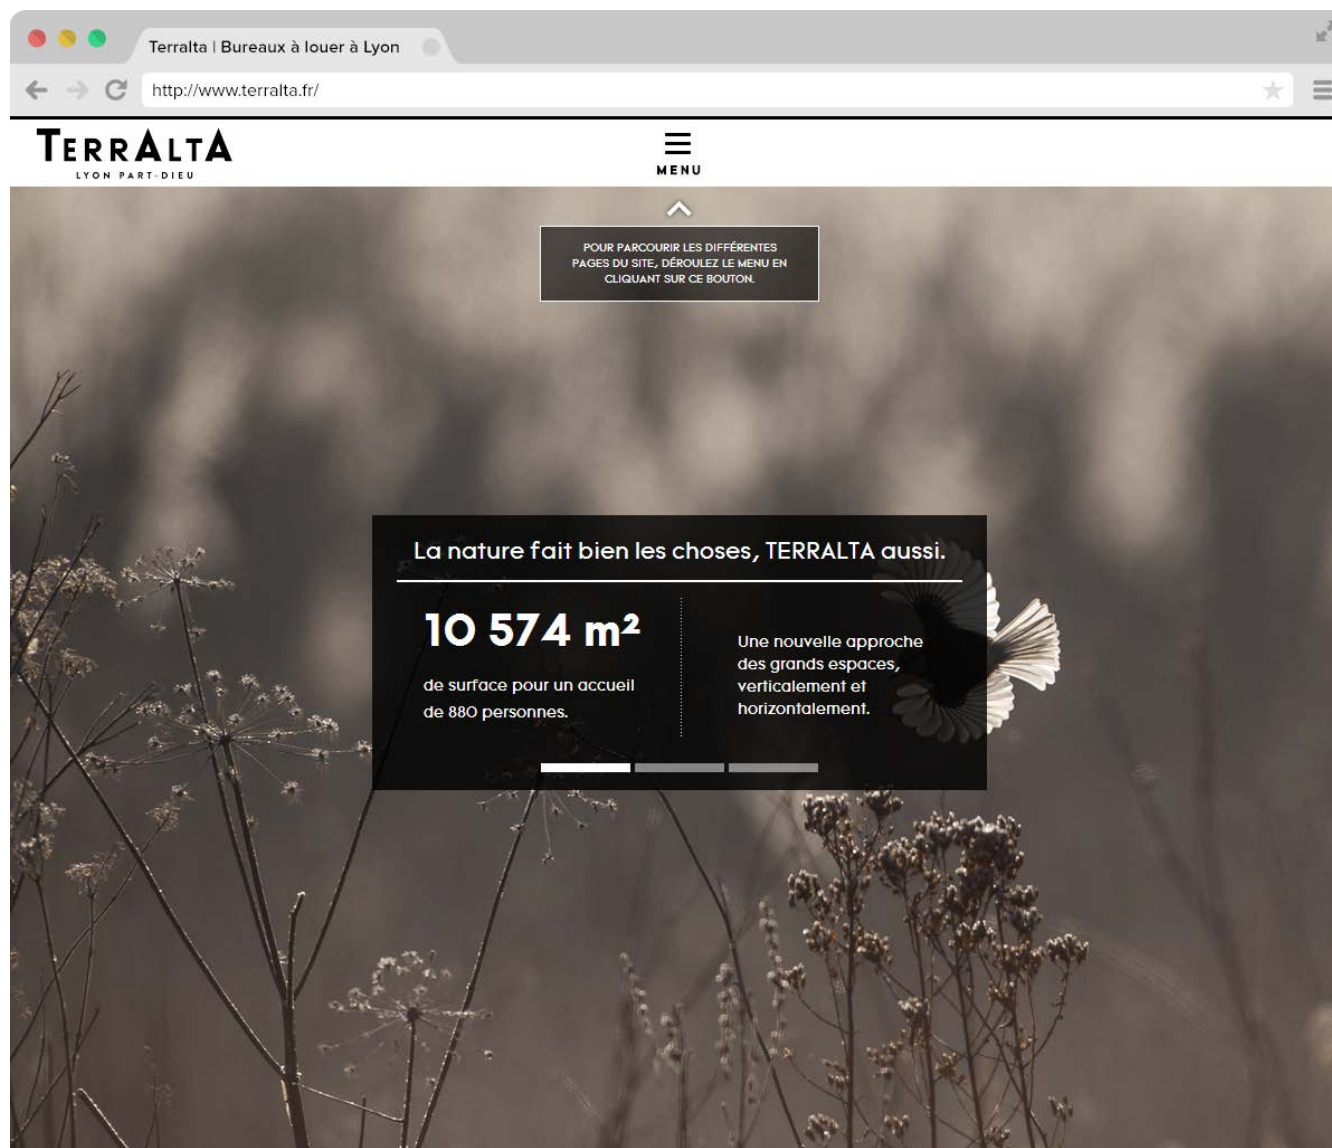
Terralta | Bureaux à louer à Lyon

http://www.terralta.fr/

TERRALTA
LYON PART-DIEU

MENU

POUR PARCOURIR LES DIFFÉRENTES PAGES DU SITE, DÉROULEZ LE MENU EN CLIQUANT SUR CE BOUTON.

La nature fait bien les choses, TERRALTA aussi.

10 574 m²

de surface pour un accueil de 880 personnes.

Une nouvelle approche des grands espaces, verticalement et horizontalement.